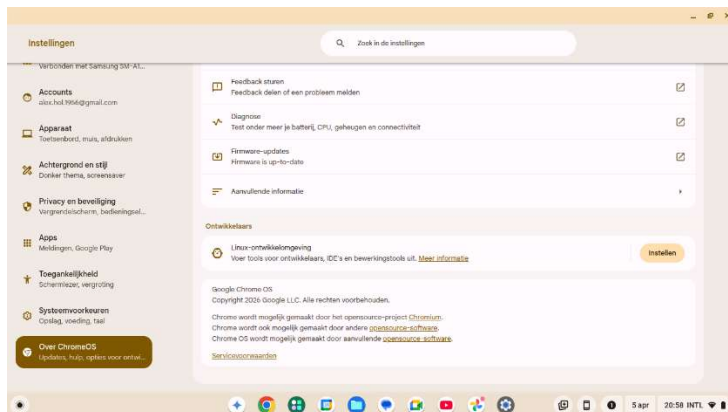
Instellingen

Zoek in de instellingen

Verbonden met Samsung SM-A1...

Accounts
alex.hol.1956@gmail.com

Apparaat
Toetsenbord, muis, afdrukken

Achtergrond en stijl
Donker thema, screensaver

Privacy en beveiliging
Vergrendelscherm, bedieningsel...

Apps
Meldingen, Google Play

Toegankelijkheid
Schermlezer, vergroting

Systeemvoorkeuren
Opslag, voeding, taal

Over ChromeOS
Updates, hulp, opties voor ontwi...

Feedback sturen
Feedback delen of een probleem melden

Diagnose
Test onder meer je batterij, CPU, geheugen en connectiviteit

Firmware-updates
Firmware is up-to-date

Aanvullende informatie

Ontwikkelaars

Linux-ontwikkelomgeving
Voer tools voor ontwikkelaars, IDE's en bewerkingstools uit. Meer informatie

Instellen

Google Chrome OS
Copyright 2026 Google LLC. Alle rechten voorbehouden.

Chrome wordt mogelijk gemaakt door het opensource-project Chromium.
Chrome wordt ook mogelijk gemaakt door andere opensource-software.
Chrome OS wordt mogelijk gemaakt door aanvullende opensource-software.

Servicevoorwaarden

5 apr 20:58 INTL